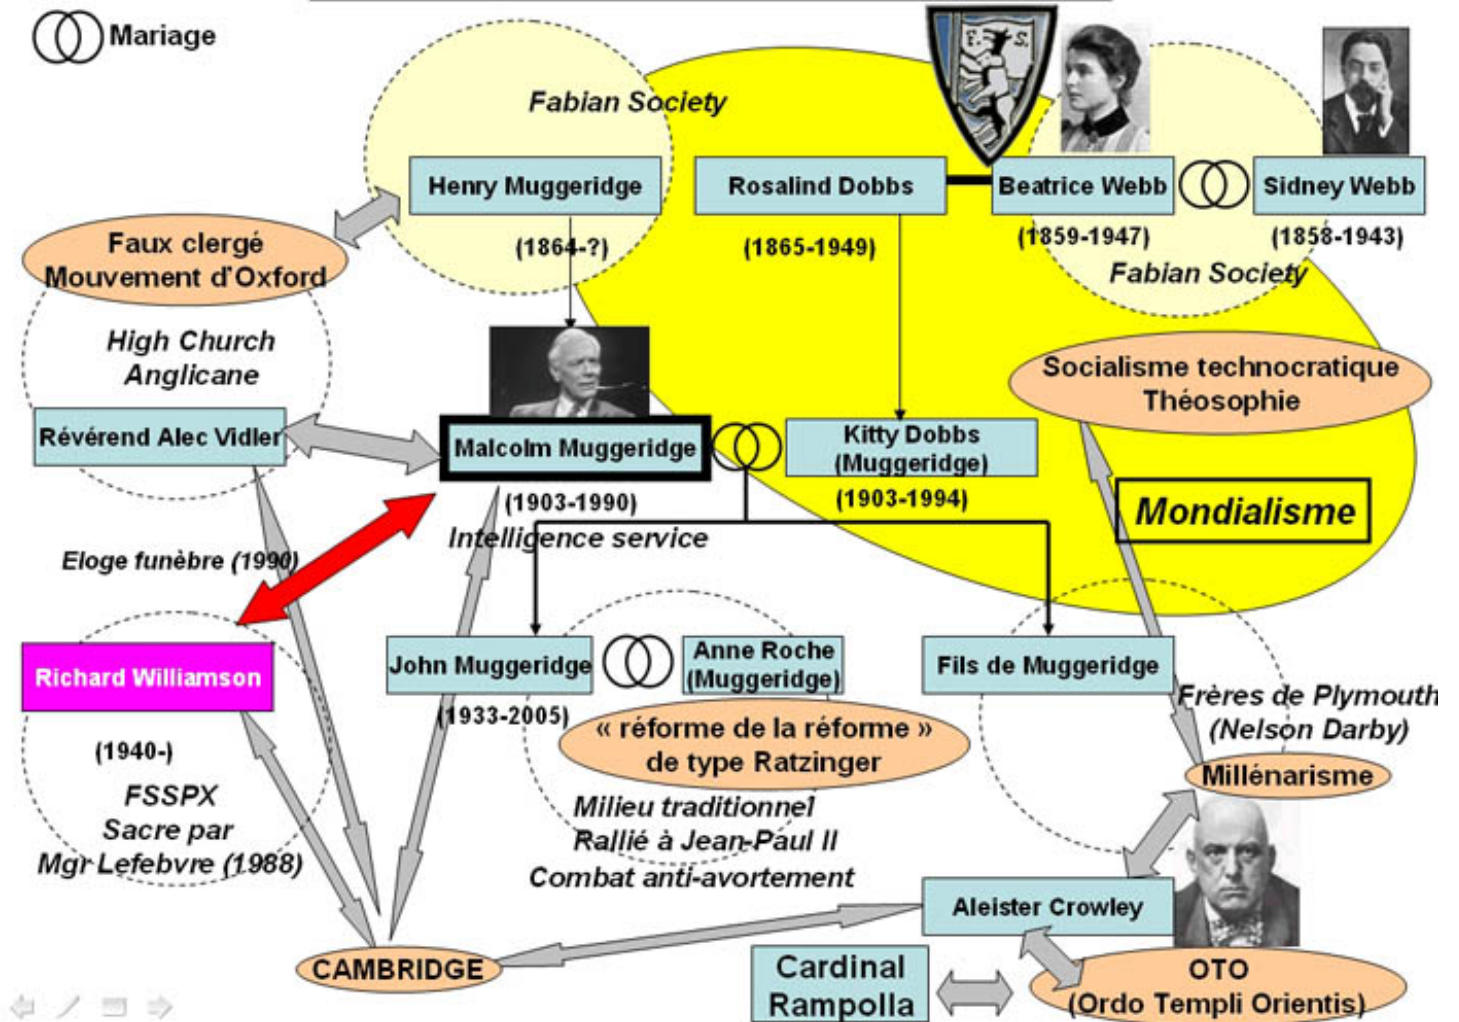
Mariage

Fabian Society

Henry Muggeridge
(1864-?)

Rosalind Dobbs
(1865-1949)

F. S.

Beatrice Webb
(1859-1947)

Sidney Webb
(1858-1943)

Fabian Society

Faux clergé
Mouvement d'Oxford

High Church
Anglicane

Révérend Alec Vidler

Malcolm Muggeridge
(1903-1990)

Kitty Dobbs
(Muggeridge)
(1903-1994)

Socialisme technocratique
Théosophie

Mondialisme

Intelligence service

Eloge funèbre (1990)

Richard Williamson
(1940-)

FSSPX
Sacre par
Mgr Lefebvre (1988)

John Muggeridge
(1933-2005)

Anne Roche
(Muggeridge)

« réforme de la réforme »
de type Ratzinger

Milieu traditionnel
Rallié à Jean-Paul II
Combat anti-avortement

Fils de Muggeridge

Frères de Plymouth
(Nelson Darby)

Millénarisme

Aleister Crowley

CAMBRIDGE

Cardinal
Rampolla

OTO
(Ordo Templi Orientis)